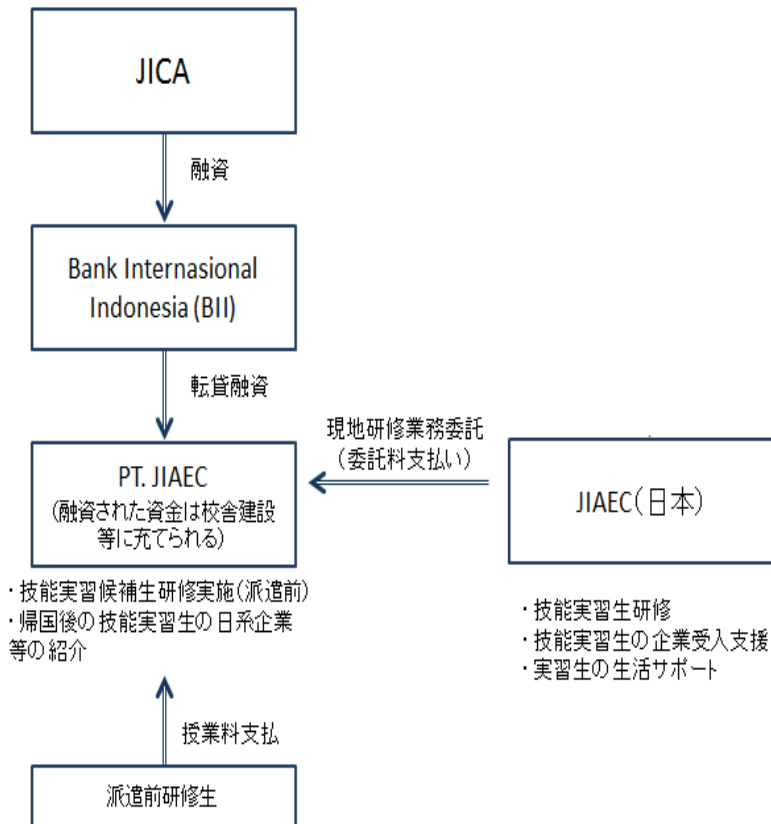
JICA

融資

Bank Internasional Indonesia (BII)

転貸融資

現地研修業務委託
(委託料支払い)

PT. JIAEC
(融資された資金は校舎建設等に充てられる)

JIAEC(日本)

・技能実習候補生研修実施(派遣前)
・帰国後の技能実習生の日系企業等の紹介

・技能実習生研修
・技能実習生の企業受入支援
・実習生の生活サポート

授業料支払

派遣前研修生